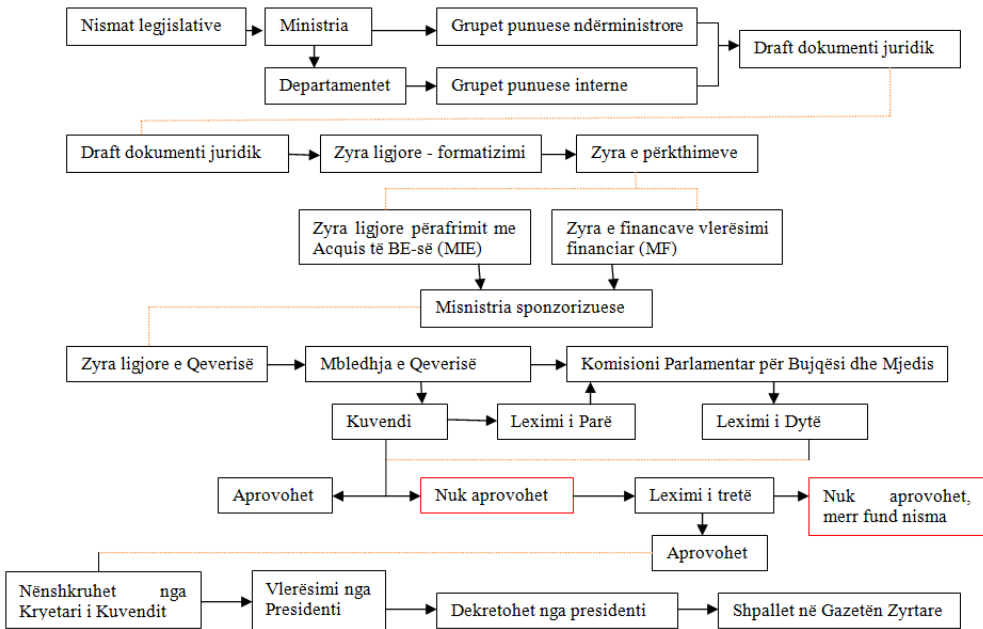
Nismat legjislative

Ministria

Grupet punuese ndërministrore

Departamentet

Grupet punuese interne

Draft dokumenti juridik

Draft dokumenti juridik

Zyra ligjore - formatizimi

Zyra e përkthimeve

Zyra ligjore përafrimit me Acquis të BE-së (MIE)

Zyra e financave vlerësimi financiar (MF)

Misnistria sponzorizuese

Zyra ligjore e Qeverisë

Mbledhja e Qeverisë

Komisioni Parlamentar për Bujqësi dhe Mjedis

Kuvendi

Leximi i Parë

Leximi i Dytë

Aprovohet

Nuk aprovohet

Leximi i tretë

Nuk aprovohet, merr fund nisma

Aprovohet

Nënshkruhet nga Kryetari i Kuvendit

Vlerësimi nga Presidenti

Dekretohet nga presidenti

Shpallet në Gazetën Zyrtare